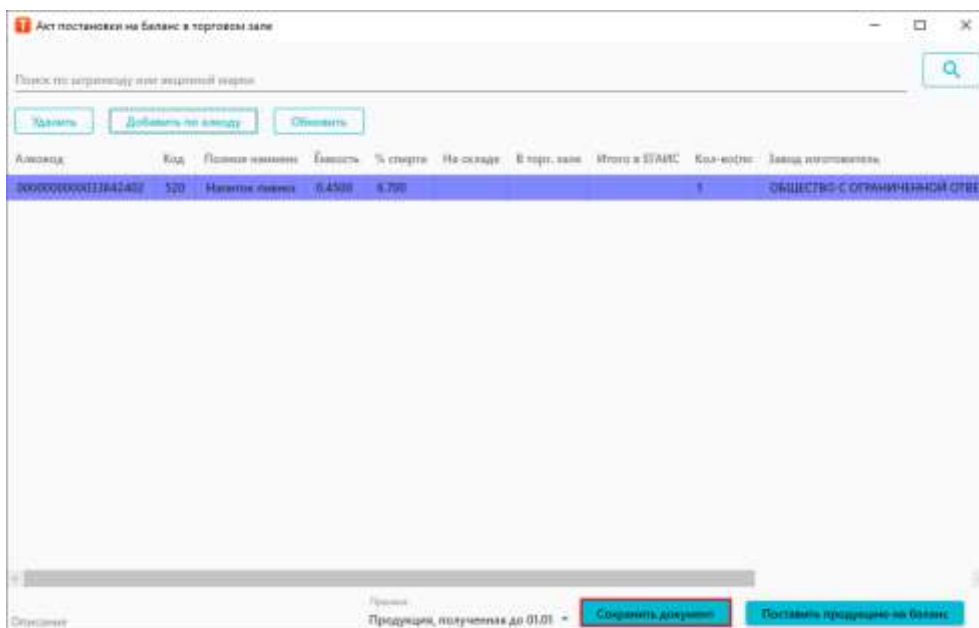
Акт постановки на баланс в торговом зале

Поиск по штрихкоду или акцизной марке

Удалить
Добавить по алкоду
Обновить

| Алкокод | Код | Полное наимен | Ёмкость | % спирта | На складе | В торг. зале | Итого в ЕГАИС | Кол-во(по | Завод изготовитель |
|---|---|---|---|---|---|---|---|---|---|
| 0000000000013842402 | 520 | Напиток пивной | 0.4500 | 4.700 | | | | 1 | ОБЩЕСТВО С ОГРАНИЧЕННОЙ ОТВЕ |

Описание
Причина
Продукция, полученная до 01.01
Сохранить документ
Поставить продукцию на баланс